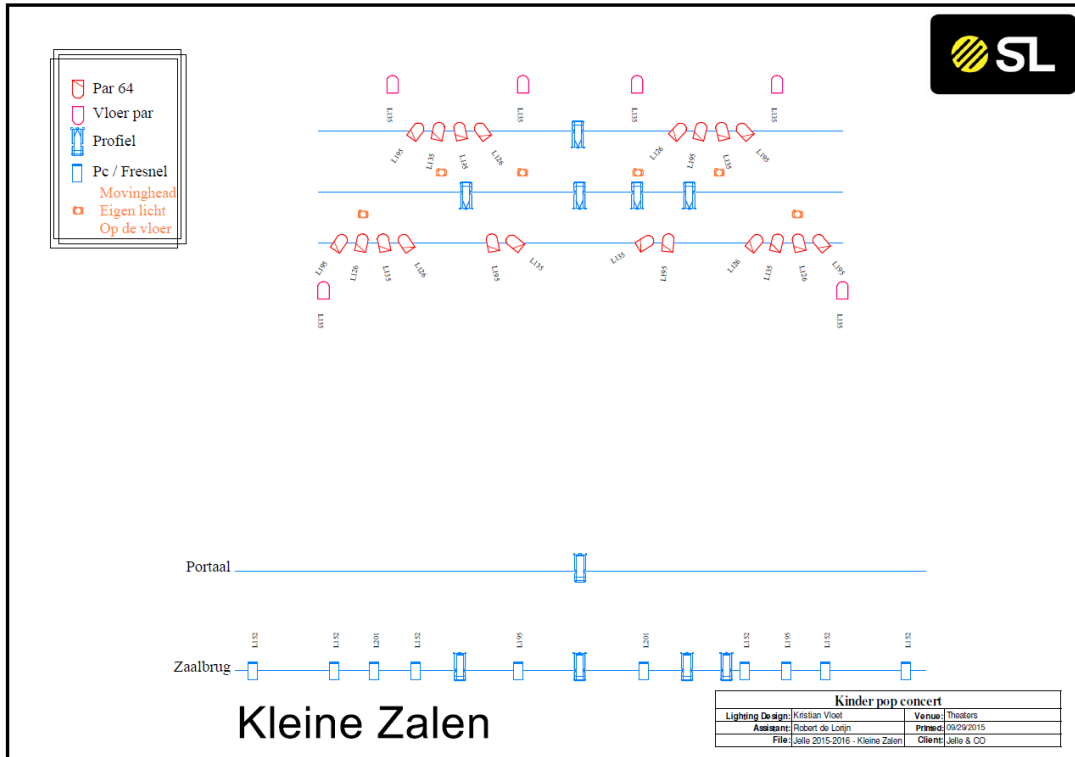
SL

Par 64
Vloer par
Profiel
Pc / Fresnel
Movinghead
Eigen licht
Op de vloer

L135 L135 L135 L135

L195 L135 L195 L126 L126 L195 L135 L195

L195 L126 L135 L126 L195 L135 L135 L195 L126 L135 L126 L195

L135 L135

Portaal

L152 L152 L201 L152 L195 L201 L152 L195 L152 L152

Zaalbrug

Kleine Zalen

| Kinder pop concert | | | |
|---|---|---|---|
| Lighting Design: | Kristian Vloet | Venue: | Theaters |
| Assistant: | Robert de Lorijn | Printed: | 09/29/2015 |
| File: | Jelle 2015-2016 - Kleine Zalen | Client: | Jelle & CO |